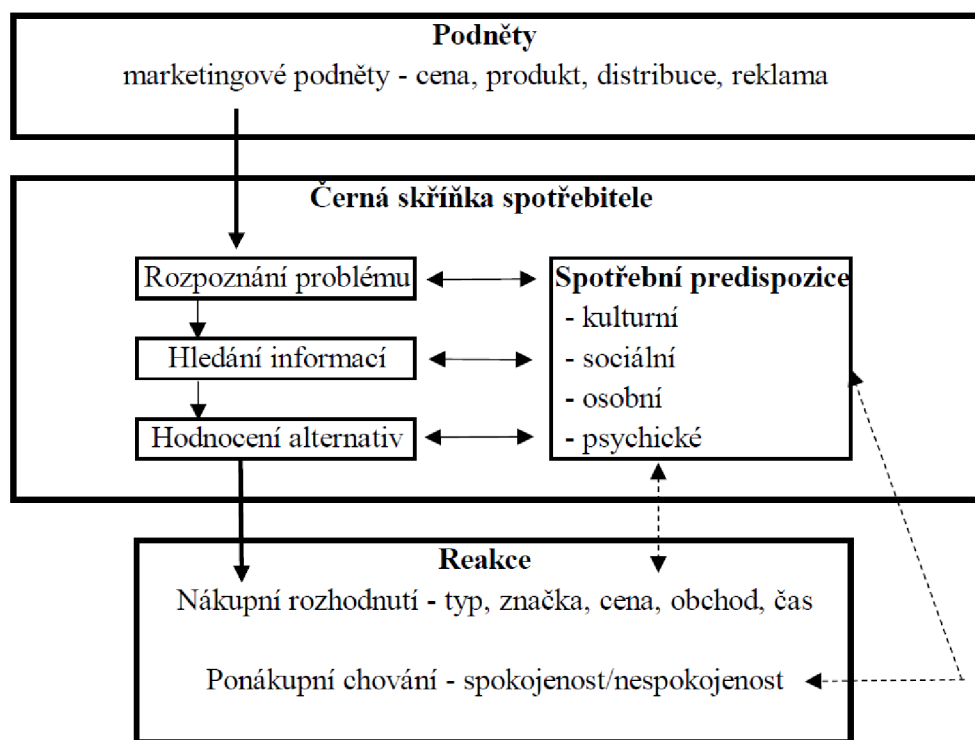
Podněty
marketingové podněty - cena, produkt, distribuce, reklama

Černá skříňka spotřebitele

Rozpoznání problému

Hledání informací

Hodnocení alternativ

Spotřební predispozice
- kulturní
- sociální
- osobní
- psychické

Reakce
Nákupní rozhodnutí - typ, značka, cena, obchod, čas

Ponákupní chování - spokojenost/nespokojenost